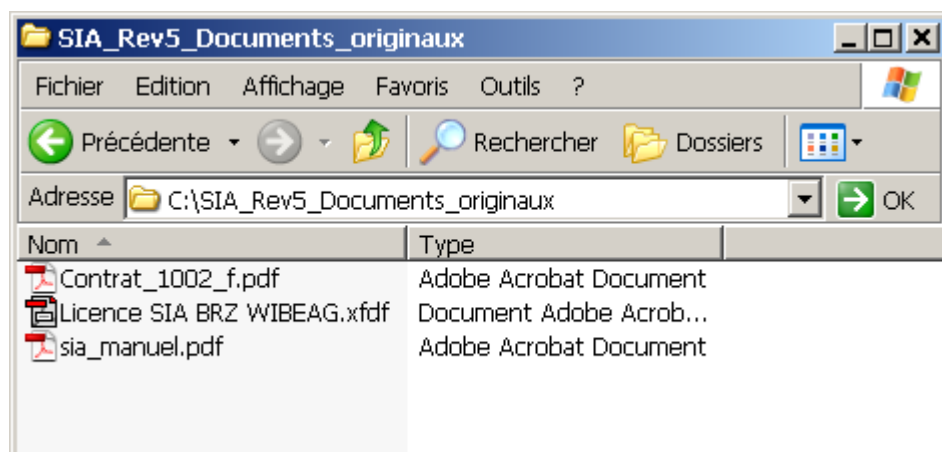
SIA_Rev5_Documents_originaux

Fichier Edition Affichage Favoris Outils ?

Précédente Rechercher Dossiers

Adresse C:\SIA_Rev5_Documents_originaux OK

| Nom | Type |
|---|---|
| Contrat_1002_f.pdf | Adobe Acrobat Document |
| Licence SIA BRZ WIBEAG.xfdf | Document Adobe Acrob... |
| sia_manuel.pdf | Adobe Acrobat Document |